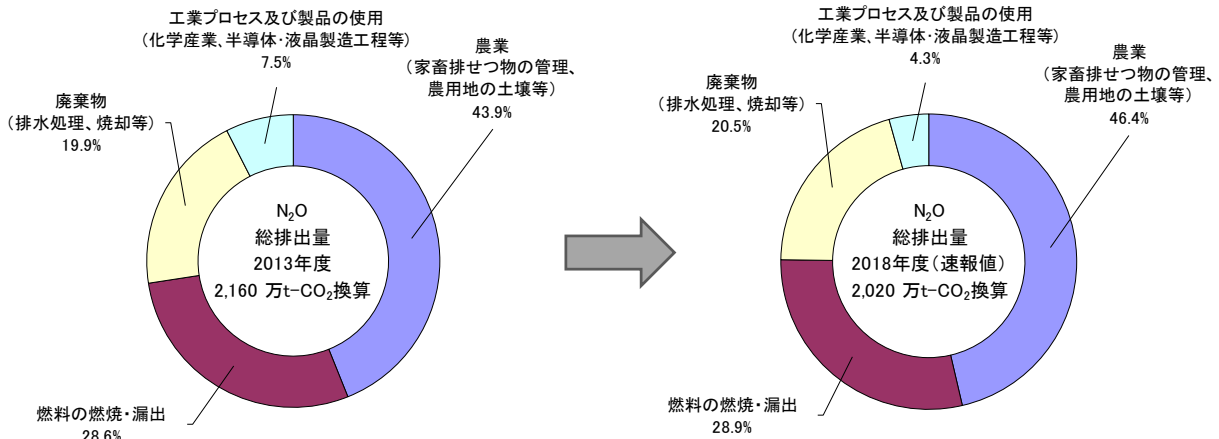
工業プロセス及び製品の使用
（化学産業、半導体･液晶製造工程等）
7.5%

農業
（家畜排せつ物の管理、農用地の土壌等）
43.9%

廃棄物
（排水処理、焼却等）
19.9%

$N_2O$
総排出量
2013年度
2,160 万t-$CO_2$換算

燃料の燃焼・漏出
28.6%

工業プロセス及び製品の使用
（化学産業、半導体･液晶製造工程等）
4.3%

農業
（家畜排せつ物の管理、農用地の土壌等）
46.4%

廃棄物
（排水処理、焼却等）
20.5%

$N_2O$
総排出量
2018年度（速報値）
2,020 万t-$CO_2$換算

燃料の燃焼・漏出
28.9%